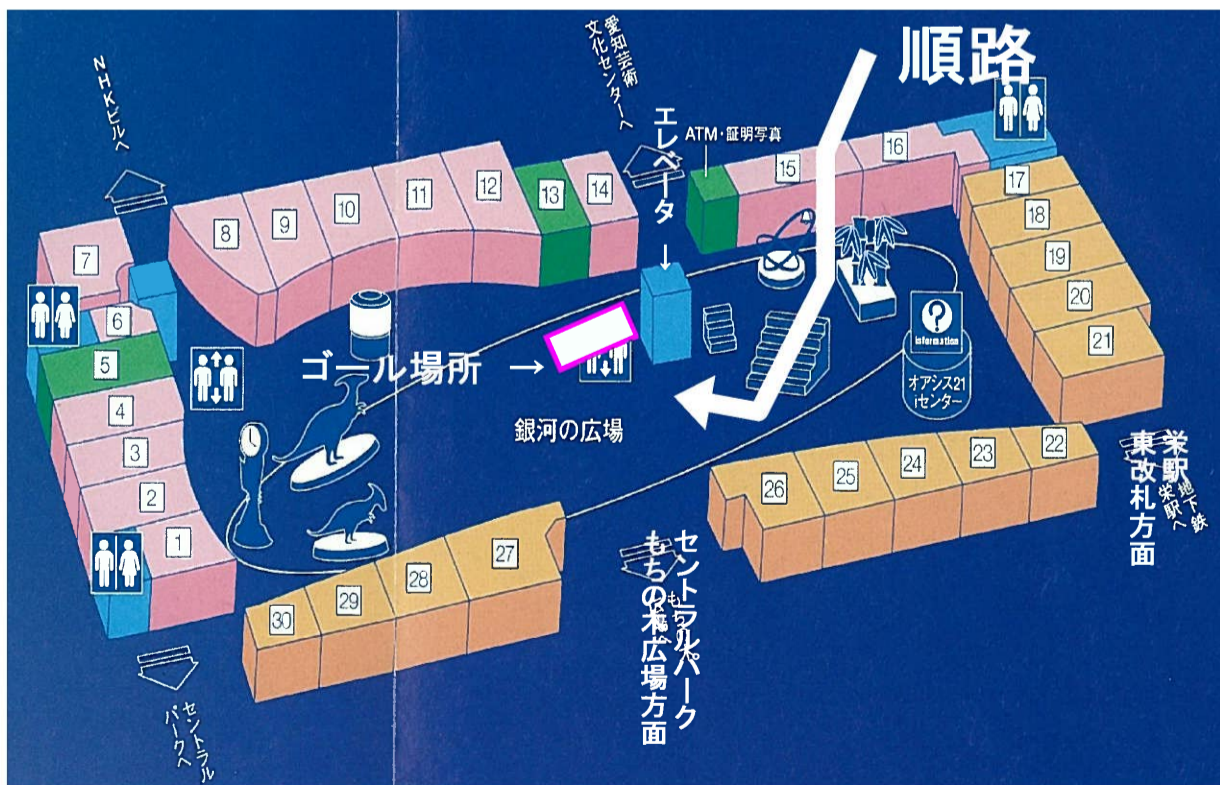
順路

NHKビルへ

愛知芸術文化センターへ

エレベータ
↓

ATM・証明写真

7

8

9

10

11

12

13

14

15

16

17

18

19

20

21

6

5

4

3

2

1

ゴール場所 →

information

オアシス21 iセンター

銀河の広場

22

23

24

25

26

27

28

29

30

栄駅 東改札方面

地下鉄栄駅へ

セントラルパーク もちの木広場方面

もちの木広場

セントラルパークへ